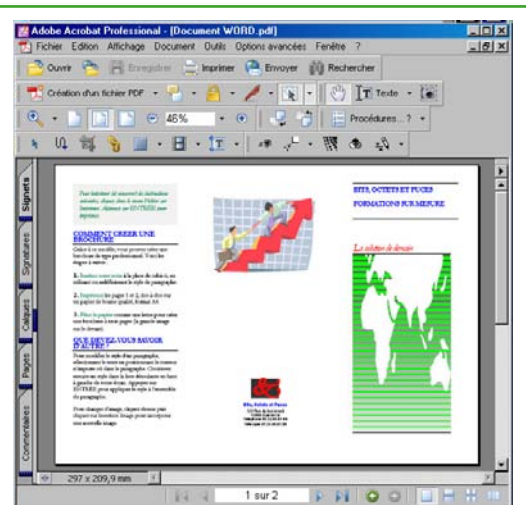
Adobe Acrobat Professional - [Document WORD.pdf]

Fichier Edition Affichage Document Outils Options avancées Fenêtre ?

Ouvrir Enregistrer Imprimer Envoyer Rechercher

Création d'un fichier PDF

Texte

46%

Procédures...?

Signets

Signatures

Calques

Pages

Commentaires

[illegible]

COMMENT CRÉER UNE BROCHURE

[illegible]

QUE DEVEZ-VOUS SAVOIR D'AUTRE?

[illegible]

BITS, OCTETS ET PUCES

FORMATIONS SUR MESURE

La solution de demain

Bits, Octets et Puces

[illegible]

297 x 209,9 mm

1 sur 2